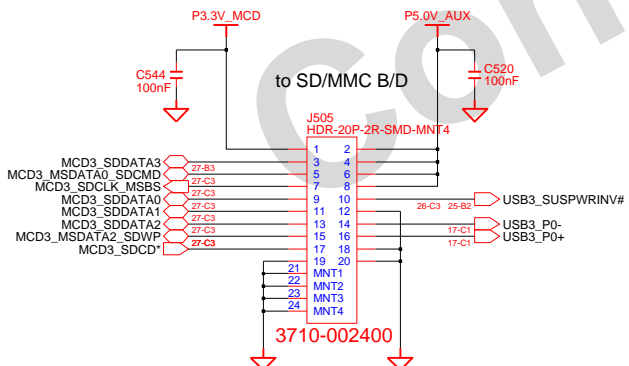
P3.3V_MCD

P5.0V_AUX

C544
100nF

C520
100nF

to SD/MMC B/D

J505
HDR-20P-2R-SMD-MNT4

| | |
|---|---|
| 1 | 2 |
| 3 | 4 |
| 5 | 6 |
| 7 | 8 |
| 9 | 10 |
| 11 | 12 |
| 13 | 14 |
| 15 | 16 |
| 17 | 18 |
| 19 | 20 |

21 MNT1
22 MNT2
23 MNT3
24 MNT4

MCD3_SDDATA3 27-B3
MCD3_MSDATA0_SDCMD 27-C3
MCD3_SDCLK_MSBS 27-C3
MCD3_SDDATA0 27-C3
MCD3_SDDATA1 27-C3
MCD3_SDDATA2 27-C3
MCD3_MSDATA2_SDWP 27-C3
MCD3_SDCD* 27-C3

26-C3 25-B2 USB3_SUSPWRINV#
17-C1 USB3_P0-
17-C1 USB3_P0+

3710-002400

Con